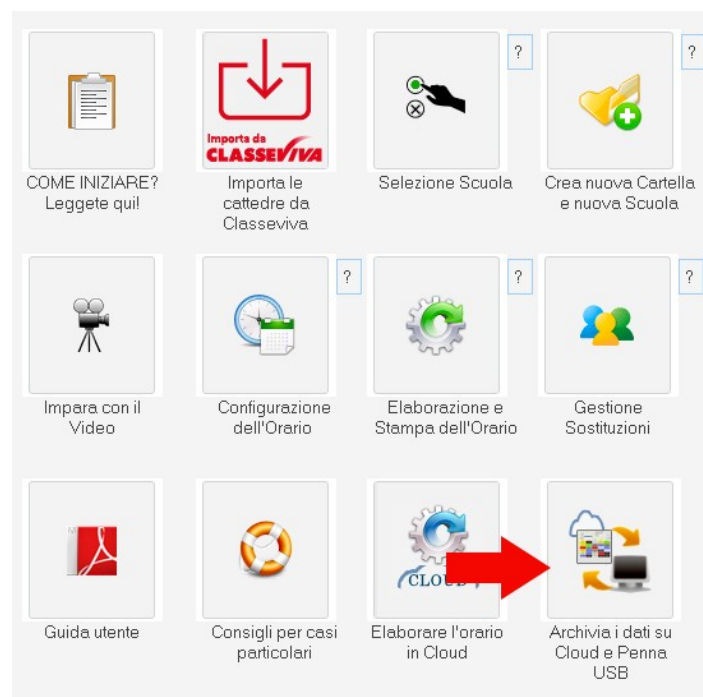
COME INIZIARE? Leggete qui!

Importa da CLASSEVIVA

Importa le cattedre da Classeviva

?

Selezione Scuola

?

Crea nuova Cartella e nuova Scuola

Impara con il Video

?

Configurazione dell'Orario

?

Elaborazione e Stampa dell'Orario

?

Gestione Sostituzioni

Guida utente

Consigli per casi particolari

CLOUD

Elaborare l'orario in Cloud

Archivia i dati su Cloud e Penna USB